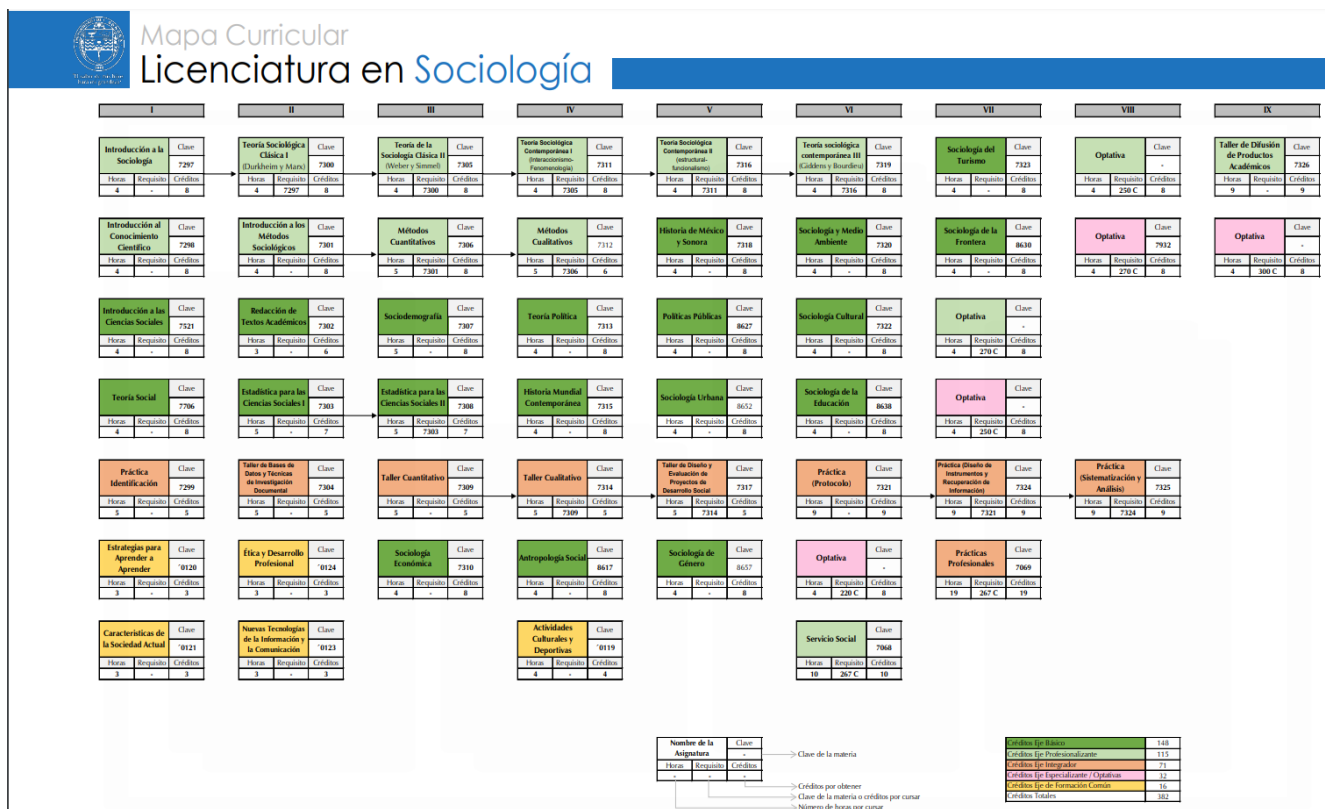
Mapa Curricular
Licenciatura en Sociología

I II III IV V VI VII VIII IX

Introducción a la Sociología | Clave 7297 | Horas 4 | Requisito - | Créditos 8
Teoría Sociológica Clásica I (Durkheim y Marx) | Clave 7300 | Horas 4 | Requisito 7297 | Créditos 8
Teoría de la Sociología Clásica II (Weber y Simmel) | Clave 7305 | Horas 4 | Requisito 7300 | Créditos 8
Teoría Sociológica Contemporánea I (Interaccionismo-Fenomenología) | Clave 7311 | Horas 4 | Requisito 7305 | Créditos 8
Teoría Sociológica Contemporánea II (estructural-funcionalismo) | Clave 7316 | Horas 4 | Requisito 7311 | Créditos 8
Teoría sociológica contemporánea III (Giddens y Bourdieu) | Clave 7319 | Horas 4 | Requisito 7316 | Créditos 8
Sociología del Turismo | Clave 7323 | Horas 4 | Requisito - | Créditos 8
Optativa | Clave - | Horas 4 | Requisito 250 C | Créditos 8
Taller de Difusión de Productos Académicos | Clave 7326 | Horas 9 | Requisito - | Créditos 9

Introducción al Conocimiento Científico | Clave 7298 | Horas 4 | Requisito - | Créditos 8
Introducción a los Métodos Sociológicos | Clave 7301 | Horas 4 | Requisito - | Créditos 8
Métodos Cuantitativos | Clave 7306 | Horas 5 | Requisito 7301 | Créditos 8
Métodos Cualitativos | Clave 7312 | Horas 5 | Requisito 7306 | Créditos 6
Historia de México y Sonora | Clave 7318 | Horas 4 | Requisito - | Créditos 8
Sociología y Medio Ambiente | Clave 7320 | Horas 4 | Requisito - | Créditos 8
Sociología de la Frontera | Clave 8630 | Horas 4 | Requisito - | Créditos 8
Optativa | Clave 7932 | Horas 4 | Requisito 270 C | Créditos 8
Optativa | Clave - | Horas 4 | Requisito 300 C | Créditos 8

Introducción a las Ciencias Sociales | Clave 7521 | Horas 4 | Requisito - | Créditos 8
Redacción de Textos Académicos | Clave 7302 | Horas 3 | Requisito - | Créditos 6
Sociodemografía | Clave 7307 | Horas 5 | Requisito - | Créditos 8
Teoría Política | Clave 7313 | Horas 4 | Requisito - | Créditos 8
Políticas Públicas | Clave 8627 | Horas 4 | Requisito - | Créditos 8
Sociología Cultural | Clave 7322 | Horas 4 | Requisito - | Créditos 8
Optativa | Clave - | Horas 4 | Requisito 270 C | Créditos 8

Teoría Social | Clave 7706 | Horas 4 | Requisito - | Créditos 8
Estadística para las Ciencias Sociales I | Clave 7303 | Horas 5 | Requisito - | Créditos 7
Estadística para las Ciencias Sociales II | Clave 7308 | Horas 5 | Requisito 7303 | Créditos 7
Historia Mundial Contemporánea | Clave 7315 | Horas 4 | Requisito - | Créditos 8
Sociología Urbana | Clave 8652 | Horas 4 | Requisito - | Créditos 8
Sociología de la Educación | Clave 8638 | Horas 4 | Requisito - | Créditos 8
Optativa | Clave - | Horas 4 | Requisito 250 C | Créditos 8

Práctica Identificación | Clave 7299 | Horas 5 | Requisito - | Créditos 5
Taller de Bases de Datos y Técnicas de Investigación Documental | Clave 7304 | Horas 5 | Requisito - | Créditos 5
Taller Cuantitativo | Clave 7309 | Horas 5 | Requisito - | Créditos 5
Taller Cualitativo | Clave 7314 | Horas 5 | Requisito 7309 | Créditos 5
Taller de Diseño y Evaluación de Proyectos de Desarrollo Social | Clave 7317 | Horas 5 | Requisito 7314 | Créditos 5
Práctica (Protocolo) | Clave 7321 | Horas 9 | Requisito - | Créditos 9
Práctica (Diseño de Instrumentos y Recuperación de Información) | Clave 7324 | Horas 9 | Requisito 7321 | Créditos 9
Práctica (Sistematización y Análisis) | Clave 7325 | Horas 9 | Requisito 7324 | Créditos 9

Estrategias para Aprender a Aprender | Clave '0120 | Horas 3 | Requisito - | Créditos 3
Ética y Desarrollo Profesional | Clave '0124 | Horas 3 | Requisito - | Créditos 3
Sociología Económica | Clave 7310 | Horas 4 | Requisito - | Créditos 8
Antropología Social | Clave 8617 | Horas 4 | Requisito - | Créditos 8
Sociología de Género | Clave 8657 | Horas 4 | Requisito - | Créditos 8
Optativa | Clave - | Horas 4 | Requisito 220 C | Créditos 8
Prácticas Profesionales | Clave 7069 | Horas 19 | Requisito 267 C | Créditos 19

Características de la Sociedad Actual | Clave '0121 | Horas 3 | Requisito - | Créditos 3
Nuevas Tecnologías de la Información y la Comunicación | Clave '0123 | Horas 3 | Requisito - | Créditos 3
Actividades Culturales y Deportivas | Clave '0119 | Horas 4 | Requisito - | Créditos 4
Servicio Social | Clave 7060 | Horas 10 | Requisito 267 C | Créditos 10

Nombre de la Asignatura | Clave | Horas | Requisito | Créditos
Clave de la materia
Créditos por obtener
Clave de la materia o créditos por cursar
Número de horas por cursar

| Créditos Eje Básico | 148 |
|---|---|
| Créditos Eje Profesionalizante | 115 |
| Créditos Eje Integrador | 71 |
| Créditos Eje Especializante / Optativas | 32 |
| Créditos Eje de Formación Común | 16 |
| Créditos Totales | 382 |